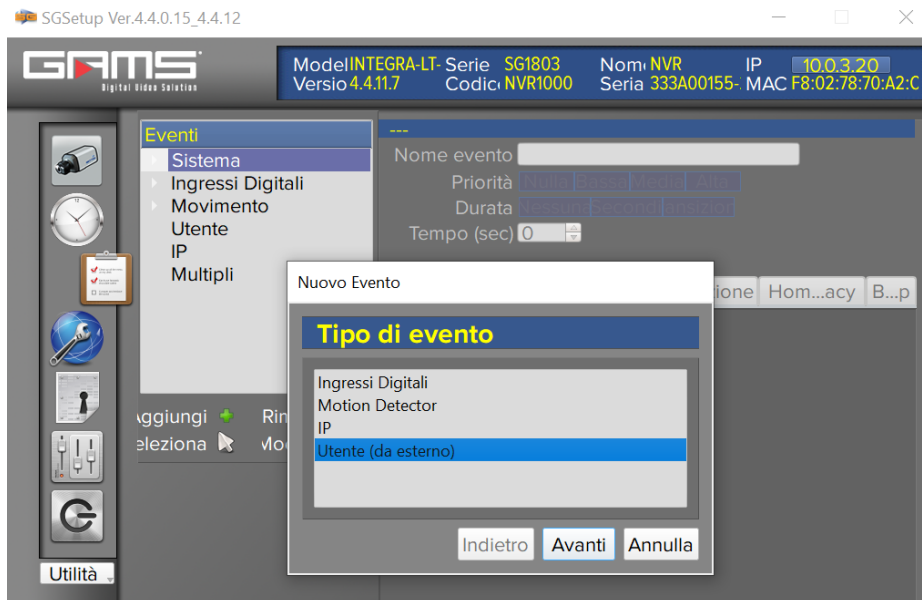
SGSetup Ver.4.4.0.15_4.4.12

GAMS
Digital Video Solution

Model INTEGRA-LT- Serie SG1803 Nom NVR IP 10.0.3.20
Versio 4.4.11.7 Codic NVR1000 Seria 333A00155-. MAC F8:02:78:70:A2:C

Eventi
Sistema
Ingressi Digitali
Movimento
Utente
IP
Multipli

---
Nome evento
Priorità Nulla Bassa Media Alta
Durata Nessun Secondi ansizio
Tempo (sec) 0

ione Hom...acy B...p

ggiungi Rin
eleziona Mo

Utilità

Nuovo Evento

Tipo di evento

Ingressi Digitali
Motion Detector
IP
Utente (da esterno)

Indietro Avanti Annulla